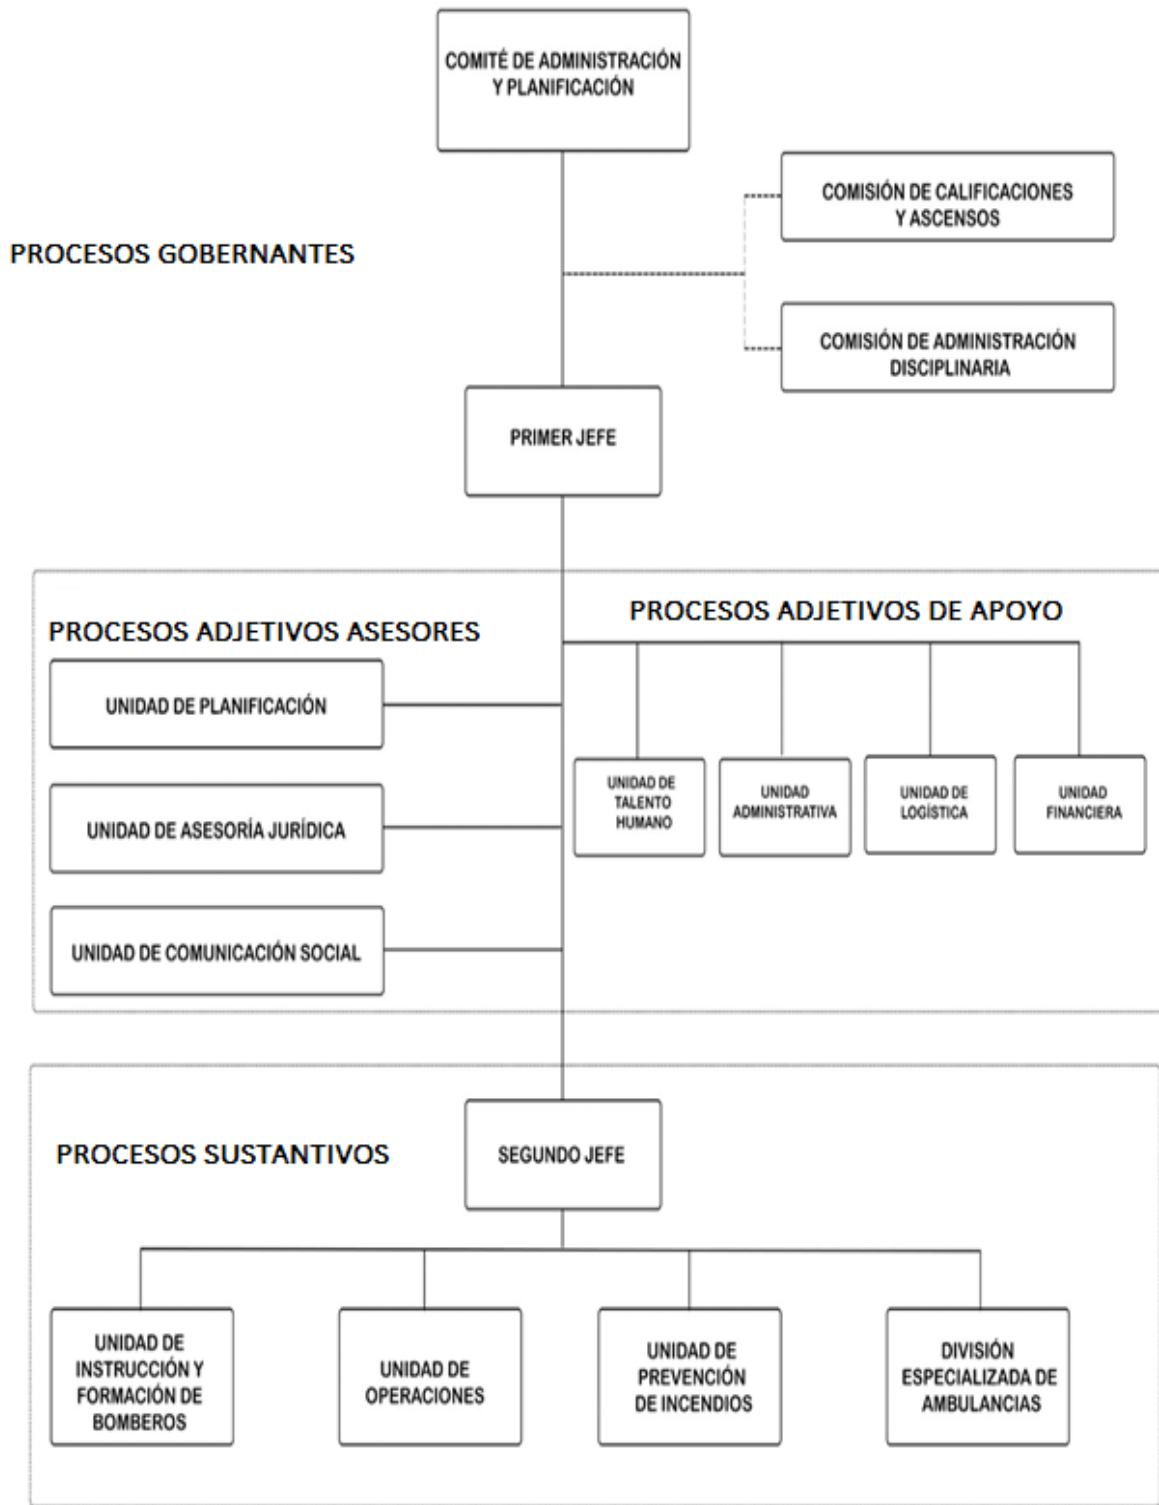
COMITÉ DE ADMINISTRACIÓN Y PLANIFICACIÓN

PROCESOS GOBERNANTES

COMISIÓN DE CALIFICACIONES Y ASCENSOS

COMISIÓN DE ADMINISTRACIÓN DISCIPLINARIA

PRIMER JEFE

PROCESOS ADJETIVOS ASESORES

UNIDAD DE PLANIFICACIÓN

UNIDAD DE ASESORÍA JURÍDICA

UNIDAD DE COMUNICACIÓN SOCIAL

PROCESOS ADJETIVOS DE APOYO

UNIDAD DE TALENTO HUMANO

UNIDAD ADMINISTRATIVA

UNIDAD DE LOGÍSTICA

UNIDAD FINANCIERA

PROCESOS SUSTANTIVOS

SEGUNDO JEFE

UNIDAD DE INSTRUCCIÓN Y FORMACIÓN DE BOMBEROS

UNIDAD DE OPERACIONES

UNIDAD DE PREVENCIÓN DE INCENDIOS

DIVISIÓN ESPECIALIZADA DE AMBULANCIAS